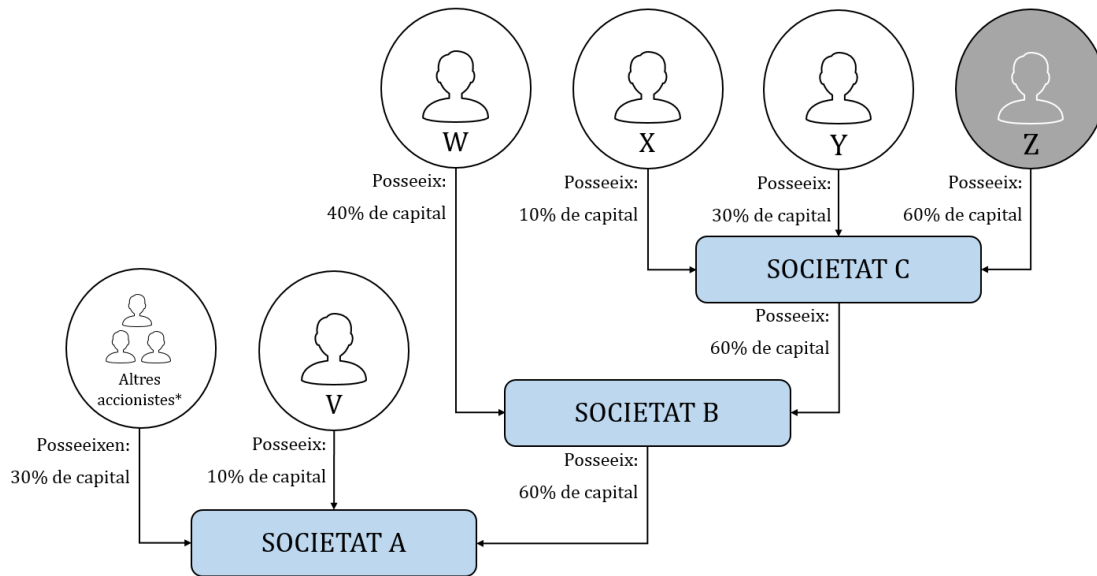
W

X

Y

Z

Posseeix:
40% de capital

Posseeix:
10% de capital

Posseeix:
30% de capital

Posseeix:
60% de capital

SOCIETAT C

Posseeix:
60% de capital

Altres accionistes*

V

SOCIETAT B

Posseeixen:
30% de capital

Posseeix:
10% de capital

Posseeix:
60% de capital

SOCIETAT A